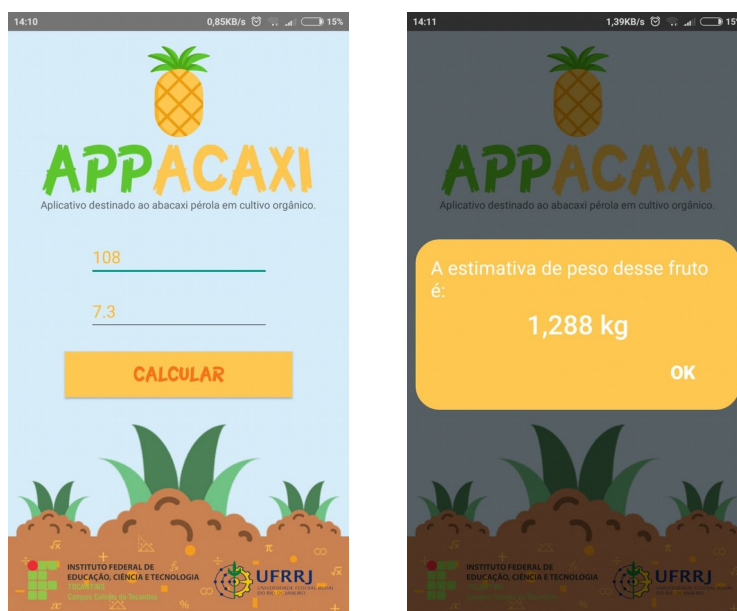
14:10 0,85KB/s 15%

APPACAXI

Aplicativo destinado ao abacaxi pérola em cultivo orgânico.

108

7.3

CALCULAR

INSTITUTO FEDERAL DE EDUCAÇÃO, CIÊNCIA E TECNOLOGIA
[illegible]
Campus Colinas do Tocantins

UFRRJ
UNIVERSIDADE FEDERAL RURAL DO RIO DE JANEIRO

14:11 1,39KB/s 15

APPACAXI

Aplicativo destinado ao abacaxi pérola em cultivo orgânico.

A estimativa de peso desse fruto é:

1,288 kg

OK

INSTITUTO FEDERAL DE EDUCAÇÃO, CIÊNCIA E TECNOLOGIA
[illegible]
Campus Colinas do Tocantins

UFRRJ
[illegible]